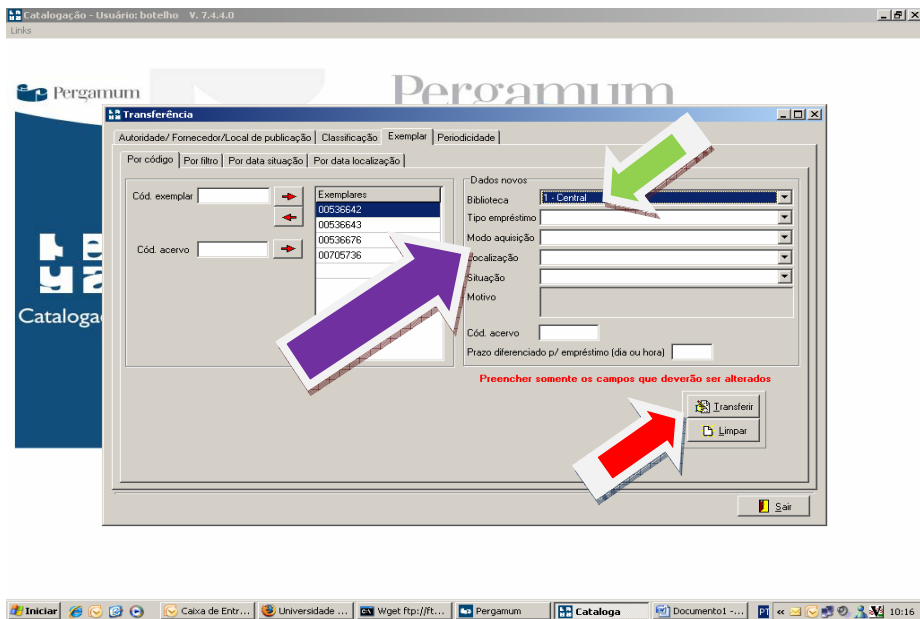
Catalogação - Usuário: botelho V. 7.4.4.0
Links

Pergamum

Pergamum

Catalogaç

Transferência

Autoridade/ Fornecedor/Local de publicação | Classificação | Exemplar | Periodicidade

Por código | Por filtro | Por data situação | Por data localização

Cód. exemplar

Cód. acervo

| Exemplares |
|---|
| 00536642 |
| 00536643 |
| 00536676 |
| 00705736 |

Dados novos
Biblioteca 1 - Central
Tipo empréstimo
Modo aquisição
Localização
Situação
Motivo
Cód. acervo
Prazo diferenciado p/ empréstimo (dia ou hora)

Preencher somente os campos que deverão ser alterados

Transferir
Limpar

Sair

Iniciar | Caixa de Entr... | Universidade ... | Wget ftp://ft... | Pergamum | Cataloga | Documento1 -... | 10:16